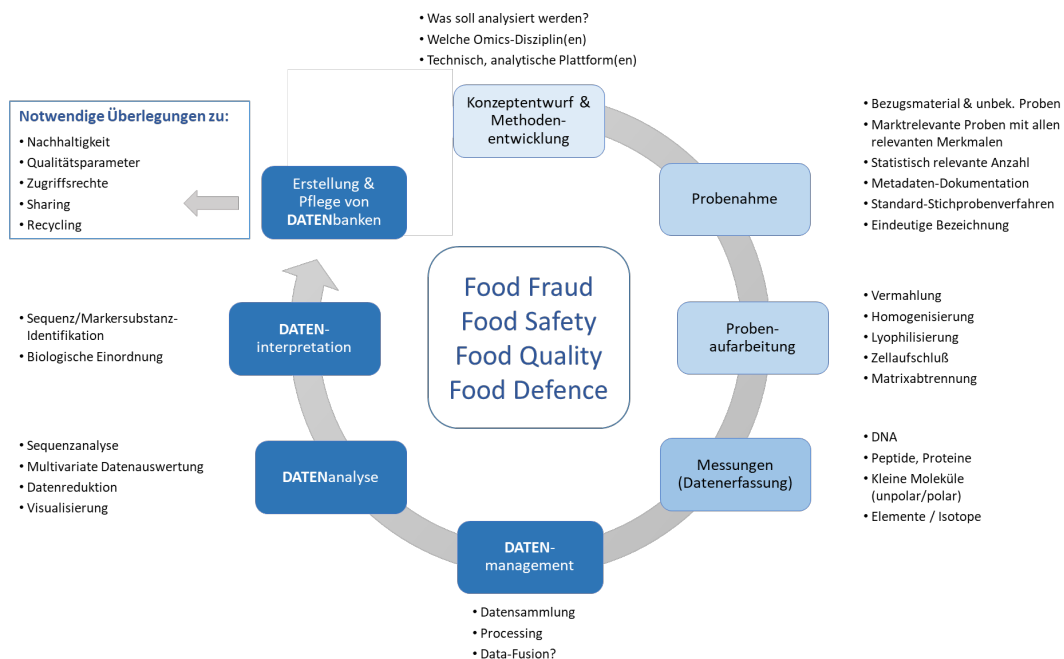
• Was soll analysiert werden?
• Welche Omics-Disziplin(en)
• Technisch, analytische Plattform(en)

Konzeptentwurf & Methodenentwicklung

• Bezugsmaterial & unbek. Proben
• Marktrelevante Proben mit allen relevanten Merkmalen
• Statistisch relevante Anzahl
• Metadaten-Dokumentation
• Standard-Stichprobenverfahren
• Eindeutige Bezeichnung

Probenahme

Notwendige Überlegungen zu:
• Nachhaltigkeit
• Qualitätsparameter
• Zugriffsrechte
• Sharing
• Recycling

Erstellung & Pflege von DATENbanken

Food Fraud
Food Safety
Food Quality
Food Defence

• Vermahlung
• Homogenisierung
• Lyophilisierung
• Zellaufschluß
• Matrixabtrennung

Probenaufarbeitung

• Sequenz/Markersubstanz-Identifikation
• Biologische Einordnung

DATEN-interpretation

• DNA
• Peptide, Proteine
• Kleine Moleküle (unpolar/polar)
• Elemente / Isotope

Messungen (Datenerfassung)

• Sequenzanalyse
• Multivariate Datenauswertung
• Datenreduktion
• Visualisierung

DATENanalyse

DATEN-management

• Datensammlung
• Processing
• Data-Fusion?